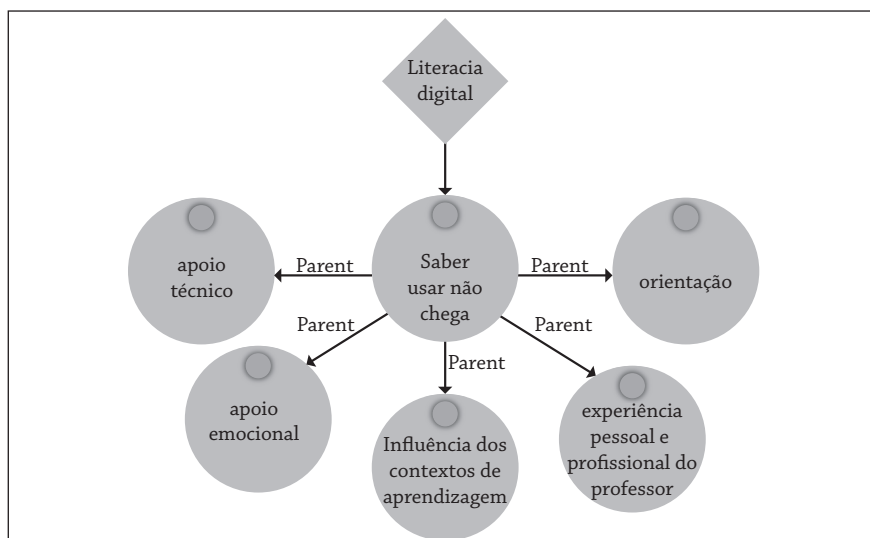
Literacia digital

Saber usar não chega

Parent

apoio técnico

Parent

orientação

Parent

apoio emocional

Parent

Influência dos contextos de aprendizagem

Parent

experiência pessoal e profissional do professor